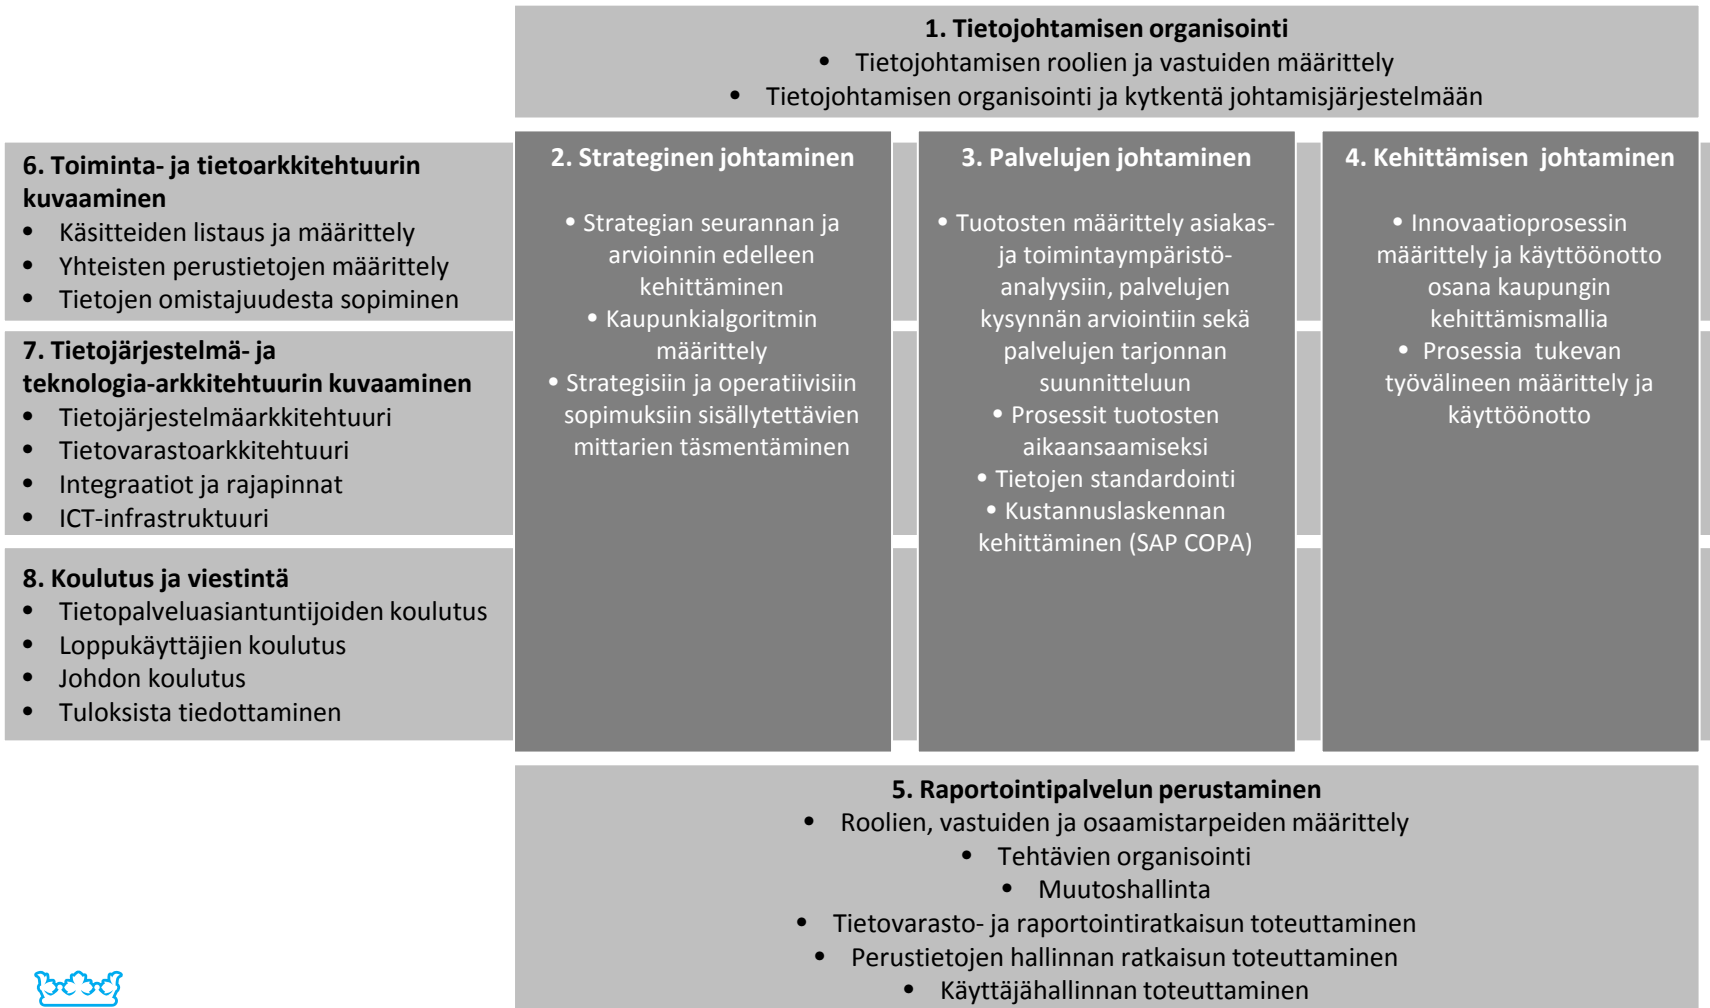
1. Tietojohtamisen organisointi

- Tietojohtamisen roolien ja vastuiden määrittely
- Tietojohtamisen organisointi ja kytkentä johtamisjärjestelmään

6. Toiminta- ja tietoarkkitehtuurin kuvaaminen

- Käsitteiden listaus ja määrittely
- Yhteisten perustietojen määrittely
- Tietojen omistajuudesta sopiminen

7. Tietojärjestelmä- ja teknologia-arkkitehtuurin kuvaaminen

- Tietojärjestelmäarkkitehtuuri
- Tietovarastoarkkitehtuuri
- Integraatiot ja rajapinnat
- ICT-infrastruktuuri

8. Koulutus ja viestintä

- Tietopalveluasiantuntijoiden koulutus
- Loppukäyttäjien koulutus
- Johdon koulutus
- Tuloksista tiedottaminen

2. Strateginen johtaminen

- Strategian seurannan ja arvioinnin edelleen kehittäminen
- Kaupunkialgoritmin määrittely
- Strategisiin ja operatiivisiin sopimuksiin sisällytettävien mittarien täsmentäminen

3. Palvelujen johtaminen

- Tuotosten määrittely asiakas- ja toimintaympäristöanalyysiin, palvelujen kysynnän arviointiin sekä palvelujen tarjonnan suunnitteluun
- Prosessit tuotosten aikaansaamiseksi
- Tietojen standardointi
- Kustannuslaskennan kehittäminen (SAP COPA)

4. Kehittämisen johtaminen

- Innovaatioprosessin määrittely ja käyttöönotto osana kaupungin kehittämismallia
- Prosessia tukevan työvälineen määrittely ja käyttöönotto

5. Raportointipalvelun perustaminen

- Roolien, vastuiden ja osaamistarpeiden määrittely
- Tehtävien organisointi
- Muutoshallinta
- Tietovarasto- ja raportointiratkaisun toteuttaminen
- Perustietojen hallinnan ratkaisun toteuttaminen
- Käyttäjähallinnan toteuttaminen